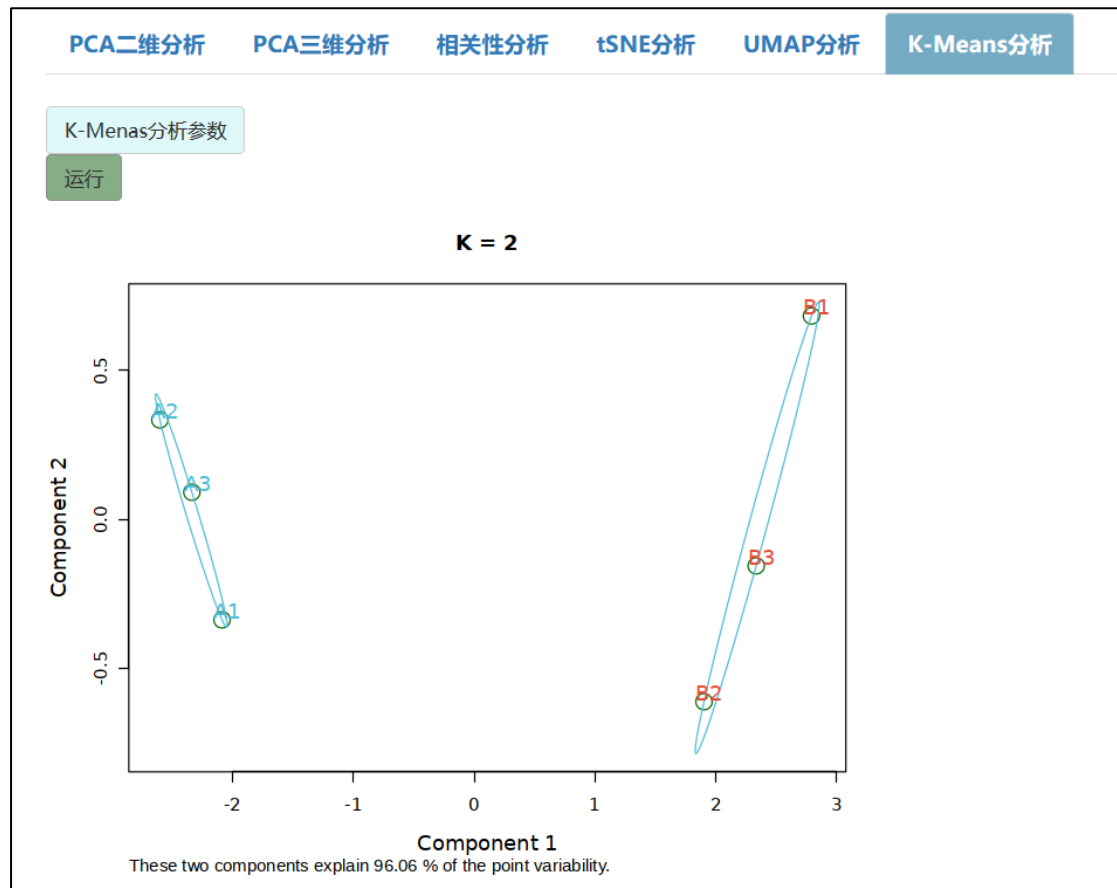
PCA二维分析 PCA三维分析 相关性分析 tSNE分析 UMAP分析 K-Means分析

K-Menas分析参数

运行

K = 2

A2
A3
A1
B1
B3
B2

0.5
0.0
-0.5

Component 2

-2 -1 0 1 2 3

Component 1

These two components explain 96.06 % of the point variability.